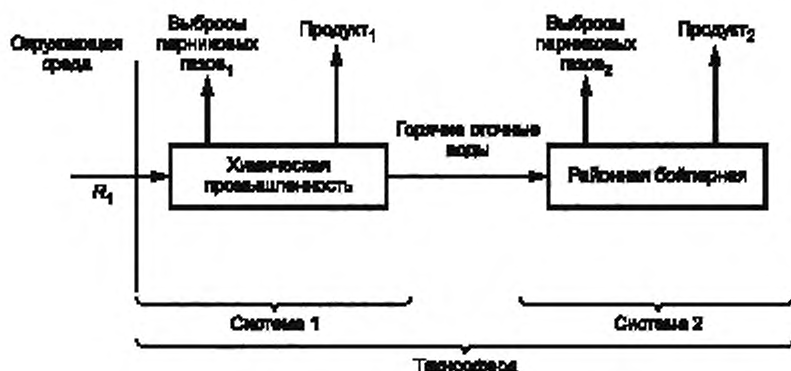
Окружающая среда

$R_1$

Выбросы парниковых газов$_1$

Продукт$_1$

Химическая промышленность

Горячие сточные воды

Выбросы парниковых газов$_2$

Продукт$_2$

Районная бойлерная

Система 1

Система 2

Техносфера